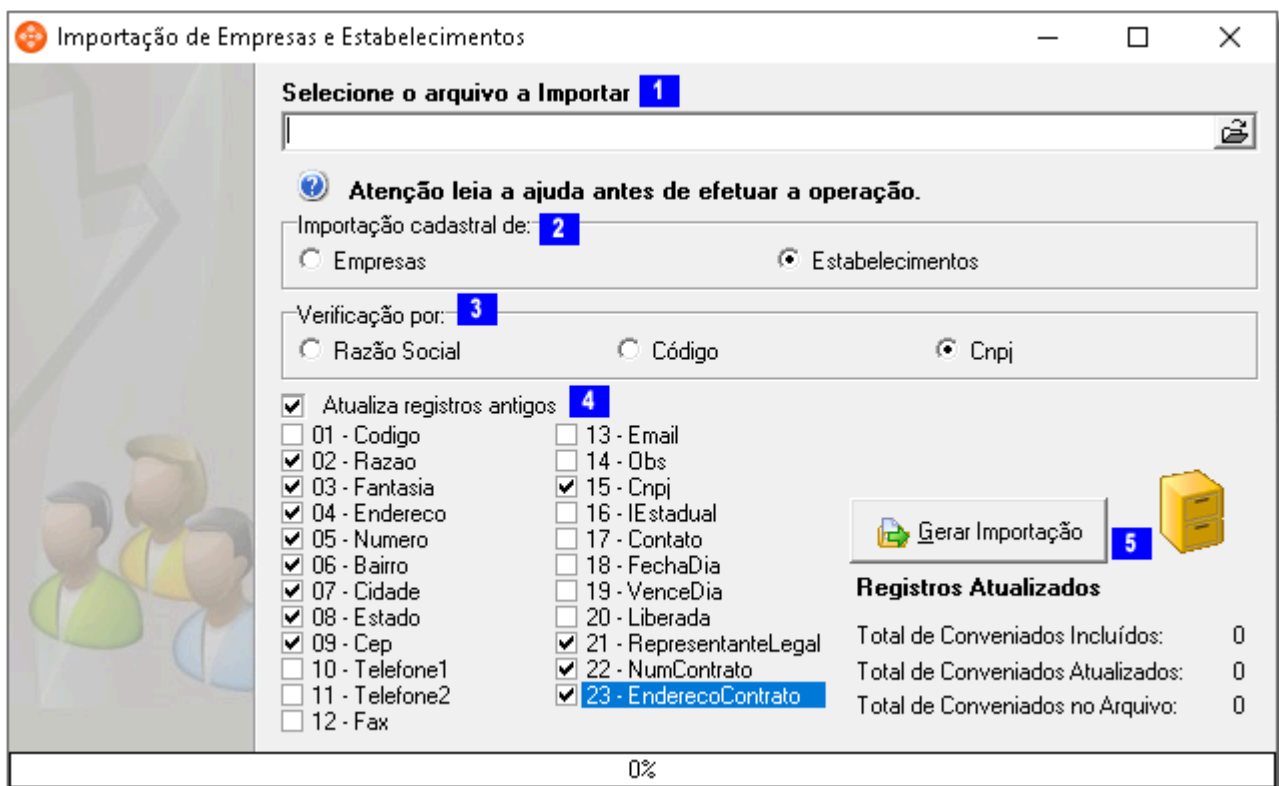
Importação de Empresas e Estabelecimentos

Selecione o arquivo a Importar 1

Atenção leia a ajuda antes de efetuar a operação.

Importação cadastral de: 2
Empresas
Estabelecimentos

Verificação por: 3
Razão Social
Código
Cnpj

Atualiza registros antigos 4

01 - Codigo
02 - Razao
03 - Fantasia
04 - Endereco
05 - Numero
06 - Bairro
07 - Cidade
08 - Estado
09 - Cep
10 - Telefone1
11 - Telefone2
12 - Fax

13 - Email
14 - Obs
15 - Cnpj
16 - IEstadual
17 - Contato
18 - FechaDia
19 - VenceDia
20 - Liberada
21 - RepresentanteLegal
22 - NumContrato
23 - EnderecoContrato

Gerar Importação 5

Registros Atualizados

Total de Conveniados Incluídos: 0
Total de Conveniados Atualizados: 0
Total de Conveniados no Arquivo: 0

0%